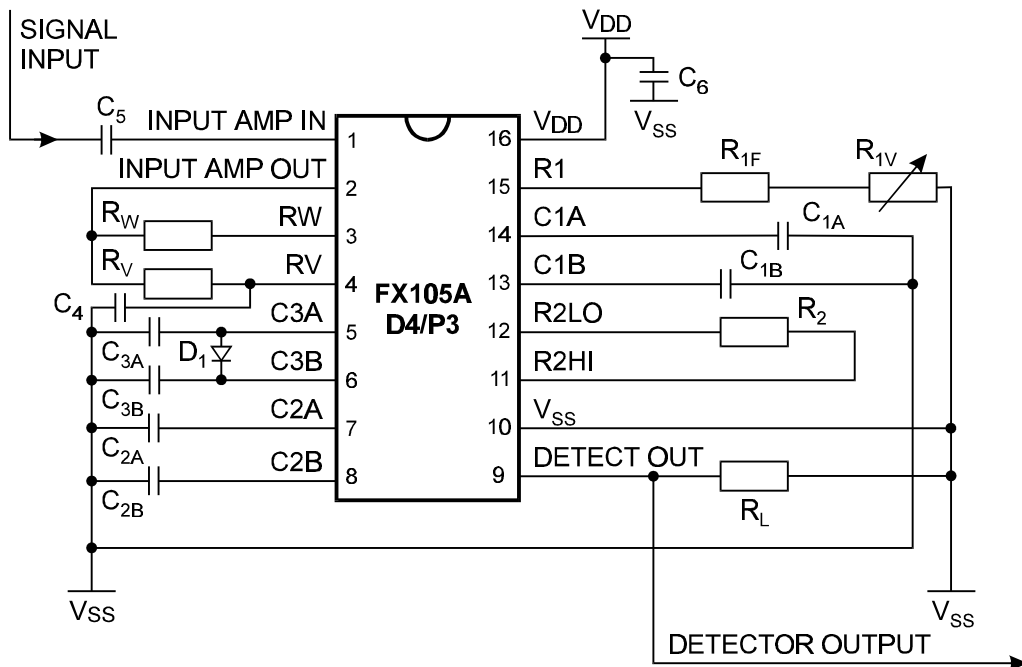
SIGNAL INPUT

$V_{DD}$

$C_6$

$V_{SS}$

$C_5$

INPUT AMP IN

INPUT AMP OUT

$R_W$

RW

$R_V$

RV

$C_4$

C3A

$C_{3A}$

$D_1$

C3B

$C_{3B}$

C2A

$C_{2A}$

C2B

$C_{2B}$

1
2
3
4
5
6
7
8

FX105A
D4/P3

16
15
14
13
12
11
10
9

$V_{DD}$

R1

C1A

C1B

R2LO

R2HI

$V_{SS}$

DETECT OUT

$R_{1F}$

$R_{1V}$

$C_{1A}$

$C_{1B}$

$R_2$

$R_L$

$V_{SS}$

$V_{SS}$

DETECTOR OUTPUT